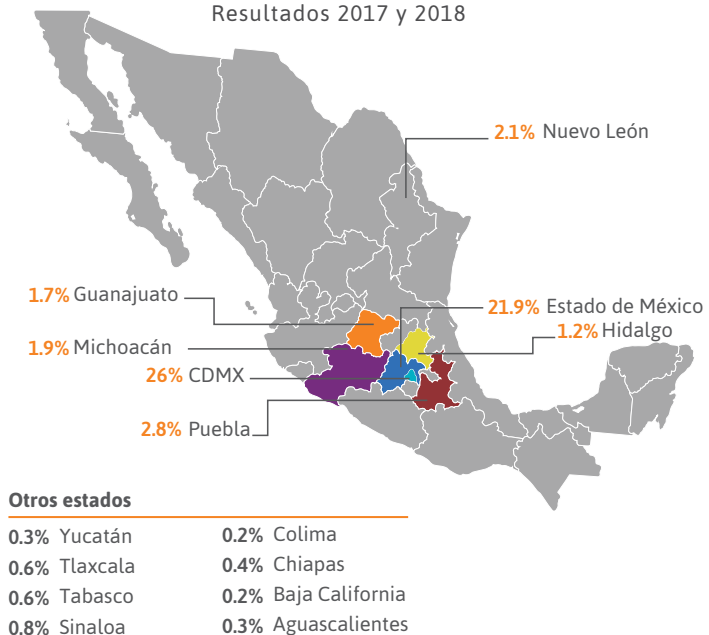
Resultados 2017 y 2018

2.1% Nuevo León

1.7% Guanajuato

21.9% Estado de México

1.2% Hidalgo

1.9% Michoacán

26% CDMX

2.8% Puebla

Otros estados

0.3% Yucatán
0.6% Tlaxcala
0.6% Tabasco
0.8% Sinaloa

0.2% Colima
0.4% Chiapas
0.2% Baja California
0.3% Aguascalientes